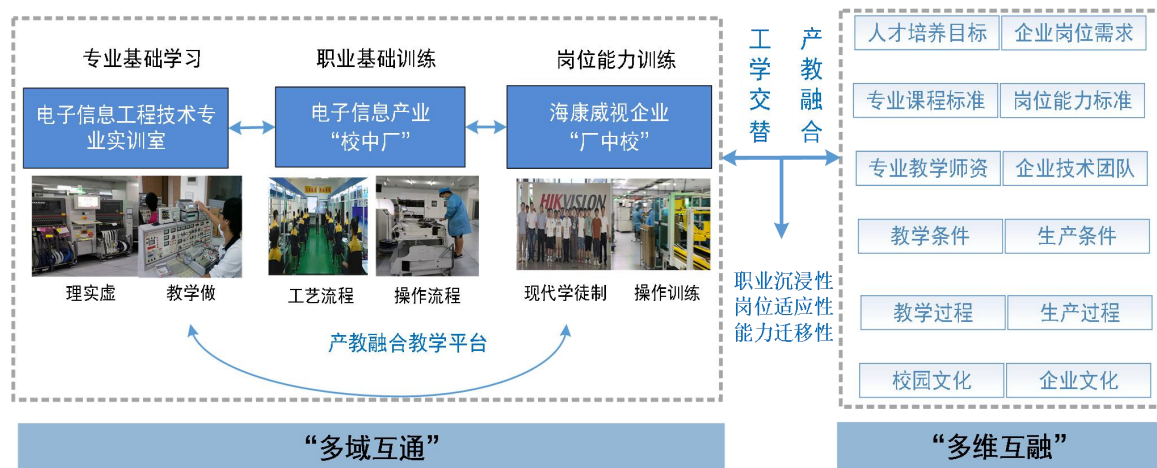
专业基础学习

职业基础训练

岗位能力训练

电子信息工程技术专业实训室

电子信息产业“校中厂”

海康威视企业“厂中校”

HIKVISION

理实虚

教学做

工艺流程

操作流程

现代学徒制

操作训练

产教融合教学平台

工学交替

产教融合

职业沉浸性
岗位适应性
能力迁移性

人才培养目标

企业岗位需求

专业课程标准

岗位能力标准

专业教学师资

企业技术团队

教学条件

生产条件

教学过程

生产过程

校园文化

企业文化

“多域互通”

“多维互融”